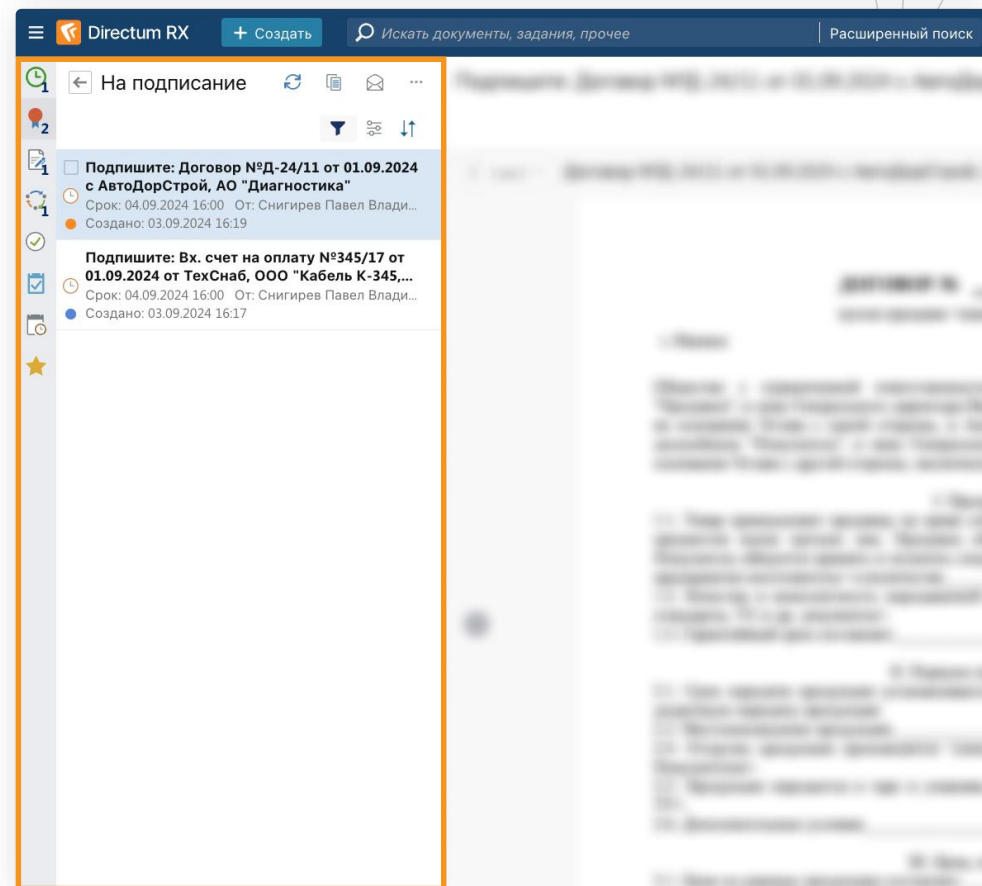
Directum RX + Создать Искать документы, задания, прочее Расширенный поиск

1
2
1
1

На подписание

Подпишите: Договор №Д-24/11 от 01.09.2024 с АвтоДорСтрой, АО "Диагностика"
Срок: 04.09.2024 16:00 От: Снигирев Павел Влади...
Создано: 03.09.2024 16:19

Подпишите: Вх. счет на оплату №345/17 от 01.09.2024 от ТехСнаб, ООО "Кабель К-345,...
Срок: 04.09.2024 16:00 От: Снигирев Павел Влади...
Создано: 03.09.2024 16:17

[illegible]